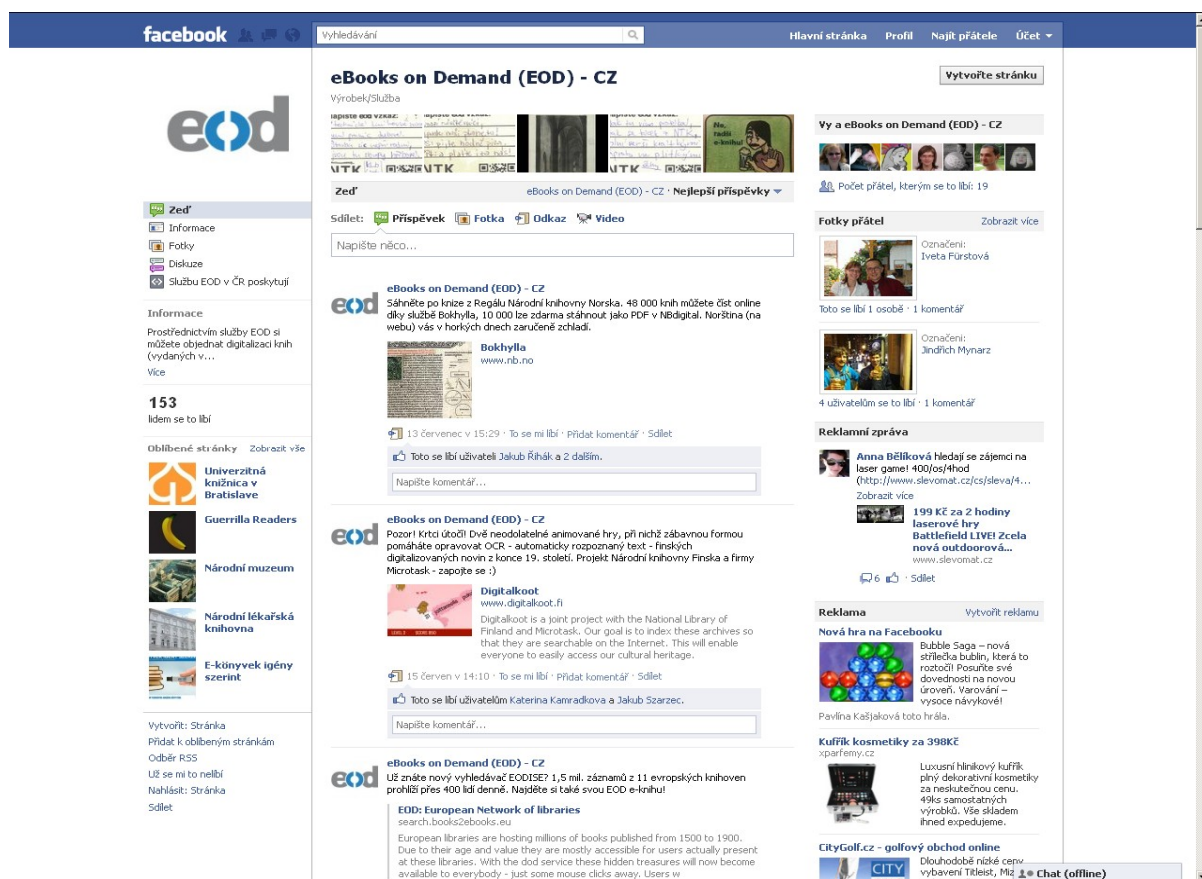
facebook

Vyhledávání

Hlavní stránka Profil Najít přátele Účet

eBooks on Demand (EOD) - CZ

Výrobek/Služba

Vytvořte stránku

eod

Zeď
Informace
Fotky
Diskuze
Službu EOD v ČR poskytují

Informace

Prostřednictvím služby EOD si můžete objednat digitalizaci knih (vydaných v...

Více

153
lidem se to líbí

Oblíbené stránky Zobrazit vše

Univerzitná knižnica v Bratislave

Guerrilla Readers

Národní muzeum

Národní lékařská knihovna

E-könyvek igény szerint

Vytvořit: Stránka
Přidat k oblíbeným stránkám
Odběr RSS
Už se mi to nelíbí
Nahlásit: Stránka
Sdílet

Zeď eBooks on Demand (EOD) - CZ · Nejlepší příspěvky

Sdílet: Příspěvek Fotka Odkaz Video

Napište něco...

eBooks on Demand (EOD) - CZ
Sáhněte po knize z Regálu Národní knihovny Norska. 48 000 knih můžete číst online díky službě Bokhylla, 10 000 lze zdarma stáhnout jako PDF v NBdigital. Norština (na webu) vás v horkých dnech zaručeně zchladí.

Bokhylla
www.nb.no

13 červenec v 15:29 · To se mi líbí · Přidat komentář · Sdílet

Toto se líbí uživateli Jakub Řihák a 2 dalším.

Napište komentář...

eBooks on Demand (EOD) - CZ
Pozor! Krtci útočí! Dvě neodolatelné animované hry, při nichž zábavnou formou pomáháte opravovat OCR - automaticky rozpoznaný text - finských digitalizovaných novin z konce 19. století. Projekt Národní knihovny Finska a firmy Microtask - zapojte se :)

Digitalkoot
www.digitalkoot.fi
Digitalkoot is a joint project with the National Library of Finland and Microtask. Our goal is to index these archives so that they are searchable on the Internet. This will enable everyone to easily access our cultural heritage.

15 červen v 14:10 · To se mi líbí · Přidat komentář · Sdílet

Toto se líbí uživatelům Katerina Kamradkova a Jakub Szarzec.

Napište komentář...

eBooks on Demand (EOD) - CZ
Už znáte nový vyhledávač EODISE? 1,5 mil. záznamů z 11 evropských knihoven prohlíží přes 400 lidí denně. Najděte si také svou EOD e-knihu!

EOD: European Network of libraries
search.books2ebooks.eu
European libraries are hosting millions of books published from 1500 to 1900. Due to their age and value they are mostly accessible for users actually present at these libraries. With the dod service these hidden treasures will now become available to everybody - just some mouse clicks away. Users w

Vy a eBooks on Demand (EOD) - CZ

Počet přátel, kterým se to líbí: 19

Fotky přátel Zobrazit více

Označeni:
Iveta Fürstová

Toto se líbí 1 osobě · 1 komentář

Označeni:
Jindřich Mynarz

4 uživatelům se to líbí · 1 komentář

Reklamní zpráva

Anna Bělíková hledají se zájemci na laser game! 400/os/4hod (http://www.slevomat.cz/cs/sleva/4...
Zobrazit více

199 Kč za 2 hodiny laserové hry Battlefield LIVE! Zcela nová outdoorová...
www.slevomat.cz

6 · Sdílet

Reklama Vytvořit reklamu

Nová hra na Facebooku
Bubble Saga – nová střílečka bublin, která to roztočí! Posuňte své dovednosti na novou úroveň. Varování – vysoce návykové!
Pavlína Kašjaková toto hrála.

Kufřík kosmetiky za 398Kč
xparfemy.cz
Luxusní hliníkový kufřík plný dekorativní kosmetiky za neskutečnou cenu. 49ks samostatných výrobků. Vše skladem ihned expedujeme.

CityGolf.cz - golfový obchod online
Dlouhodobě nízké ceny vybavení Titleist, Miz

Chat (offline)